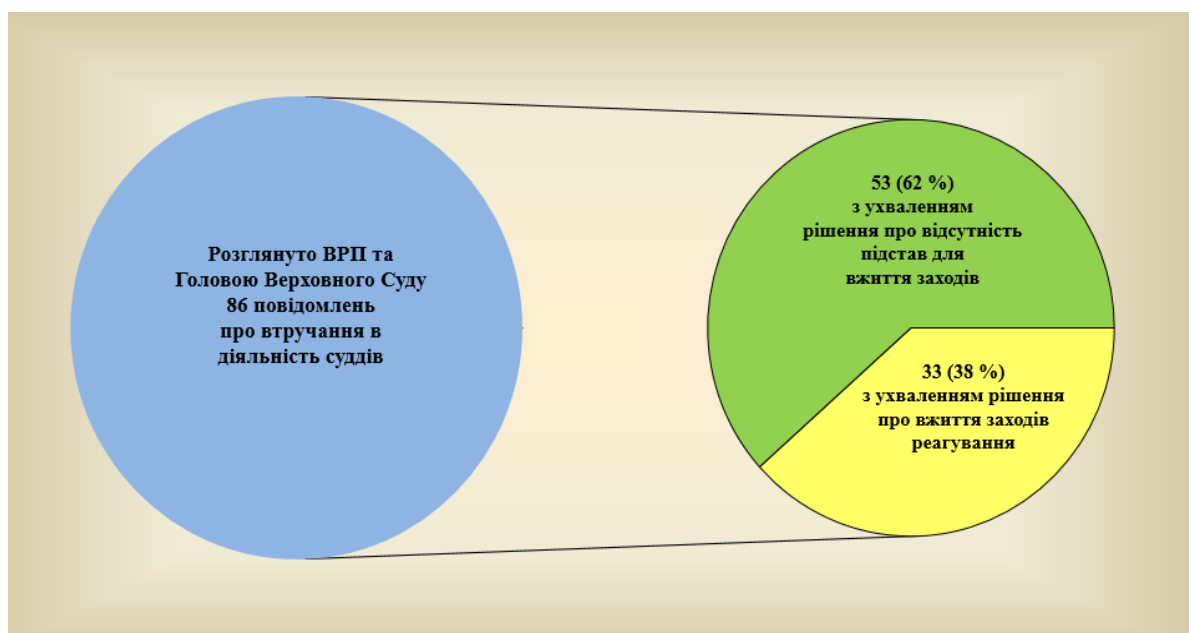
Розглянуто ВРП та Головою Верховного Суду 86 повідомлень про втручання в діяльність суддів

53 (62 %) з ухваленням рішення про відсутність підстав для вжиття заходів

33 (38 %) з ухваленням рішення про вжиття заходів реагування